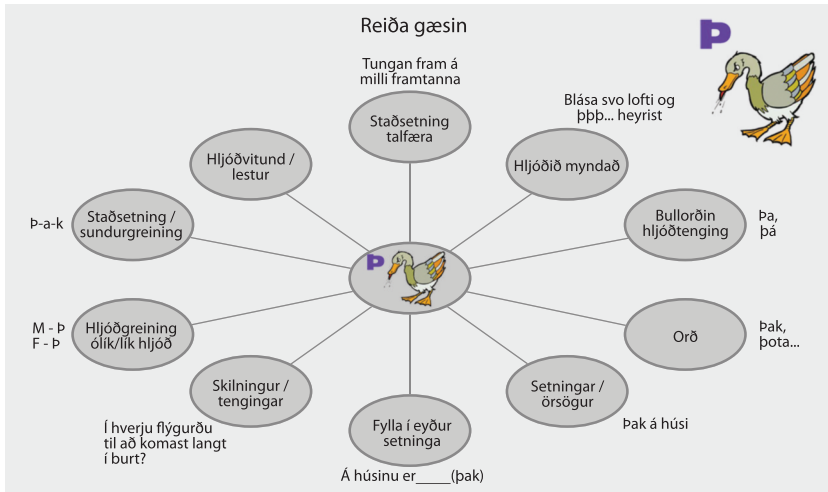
Reiða gæsin

Þ

Tungan fram á milli framtanna

Staðsetning talfæra

Blása svo lofti og þþþ... heyrist

Hljóðið myndað

Hljóðvitund / lestur

Þ-a-k

Staðsetning / sundurgreining

Bullorðin hljóðtenging

Þa, þá

Þ

M - Þ
F - Þ

Hljóðgreining ólík/lík hljóð

Orð

Þak, þota...

Skilningur / tengingar

Í hverju flýgurðu til að komast langt í burt?

Fylla í eyður setninga

Á húsinu er_____(þak)

Setningar / örsögur

Þak á húsi